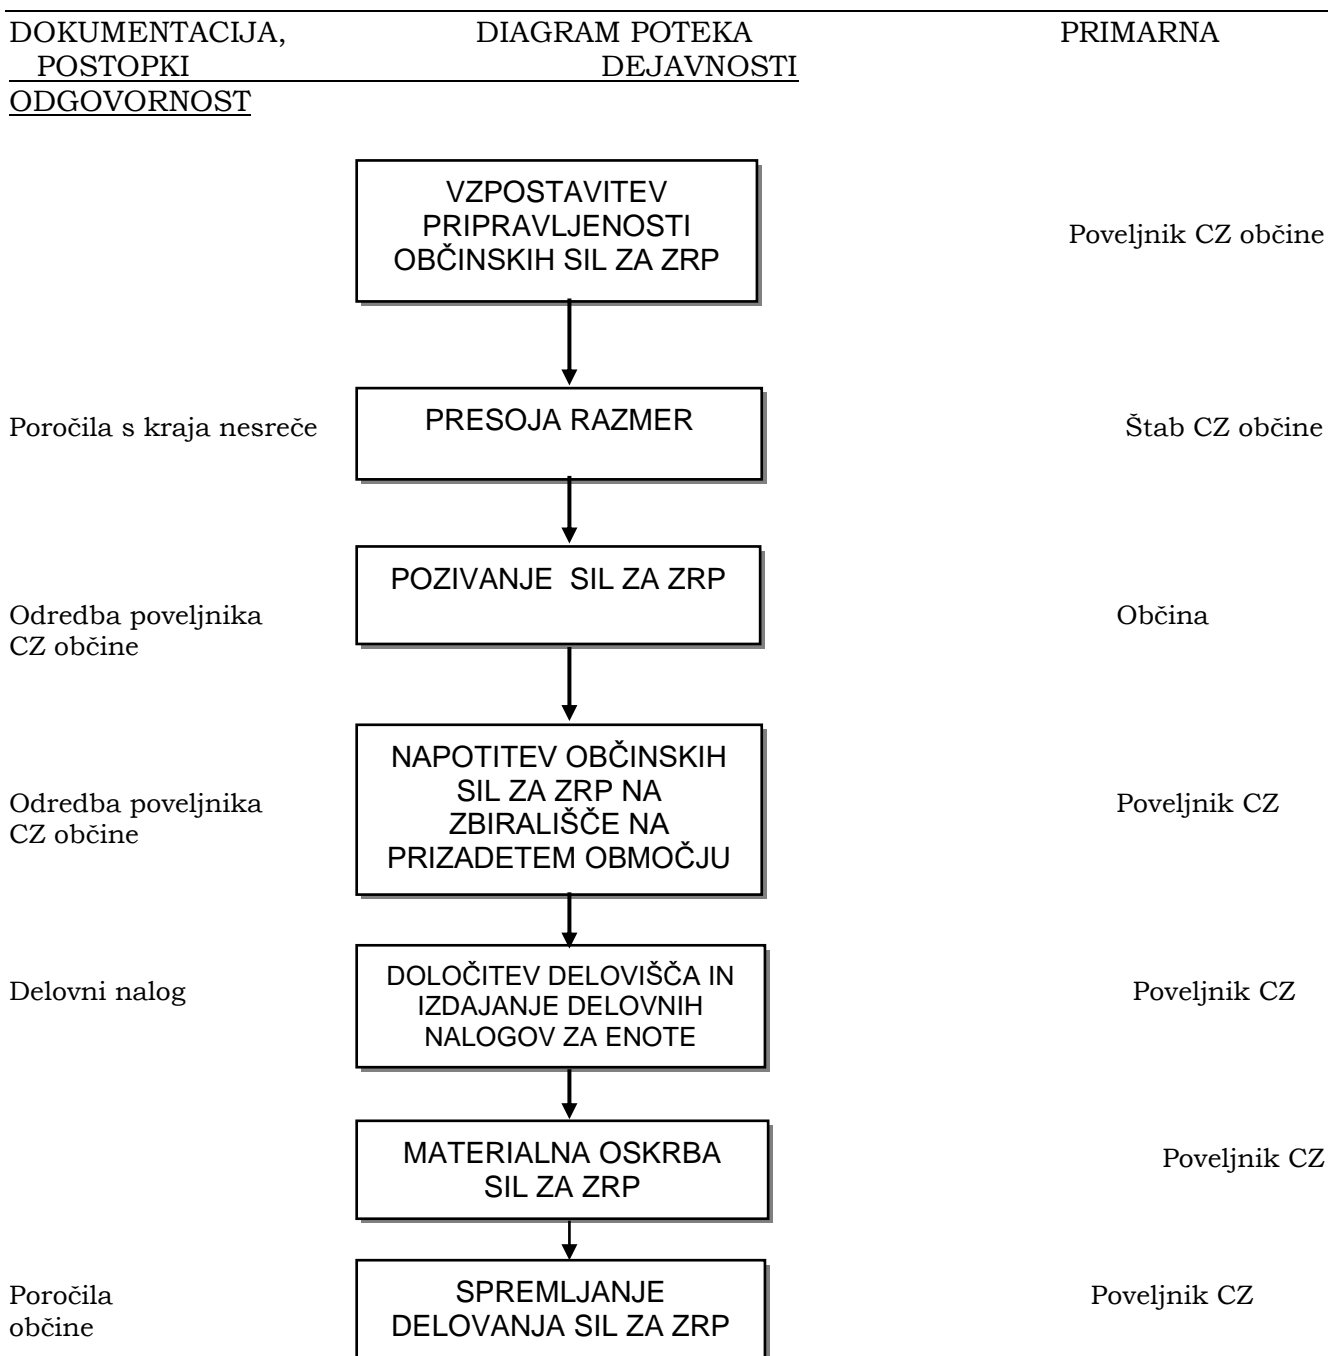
DOKUMENTACIJA, POSTOPKI

DIAGRAM POTEKA DEJAVNOSTI

PRIMARNA ODGOVORNOST

VZPOSTAVITEV PRIPRAVLJENOSTI OBČINSKIH SIL ZA ZRP

Poveljnik CZ občine

Poročila s kraja nesreče

PRESOJA RAZMER

Štab CZ občine

Odredba poveljnika CZ občine

POZIVANJE SIL ZA ZRP

Občina

Odredba poveljnika CZ občine

NAPOTITEV OBČINSKIH SIL ZA ZRP NA ZBIRALIŠČE NA PRIZADETEM OBMOČJU

Poveljnik CZ

Delovni nalog

DOLOČITEV DELOVIŠČA IN IZDAJANJE DELOVNIH NALOGOV ZA ENOTE

Poveljnik CZ

MATERIALNA OSKRBA SIL ZA ZRP

Poveljnik CZ

Poročila občine

SPREMLJANJE DELOVANJA SIL ZA ZRP

Poveljnik CZ